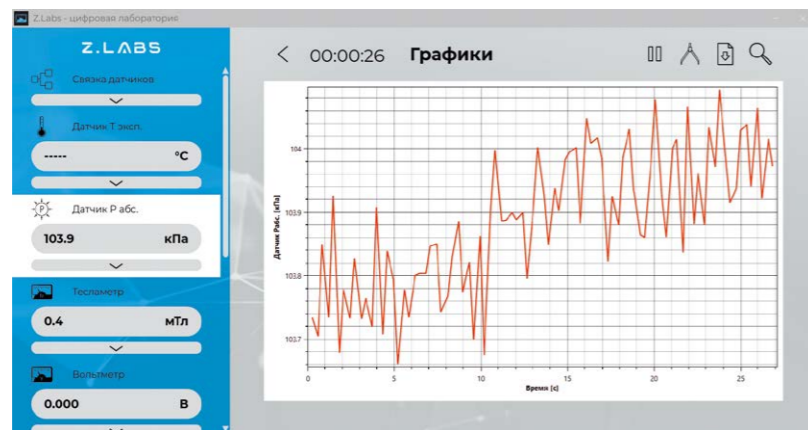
Z.Labs - цифровая лаборатория

Z.LABS

Связка датчиков

Датчик T эксп.

----- °C

Датчик P абс.

103.9 кПа

Тесламетр

0.4 мТл

Вольтметр

0.000 В

00:00:26 Графики

Датчик Рабс. (кПа)

104

103.9

103.8

103.7

0 5 10 15 20 25

Время (с)